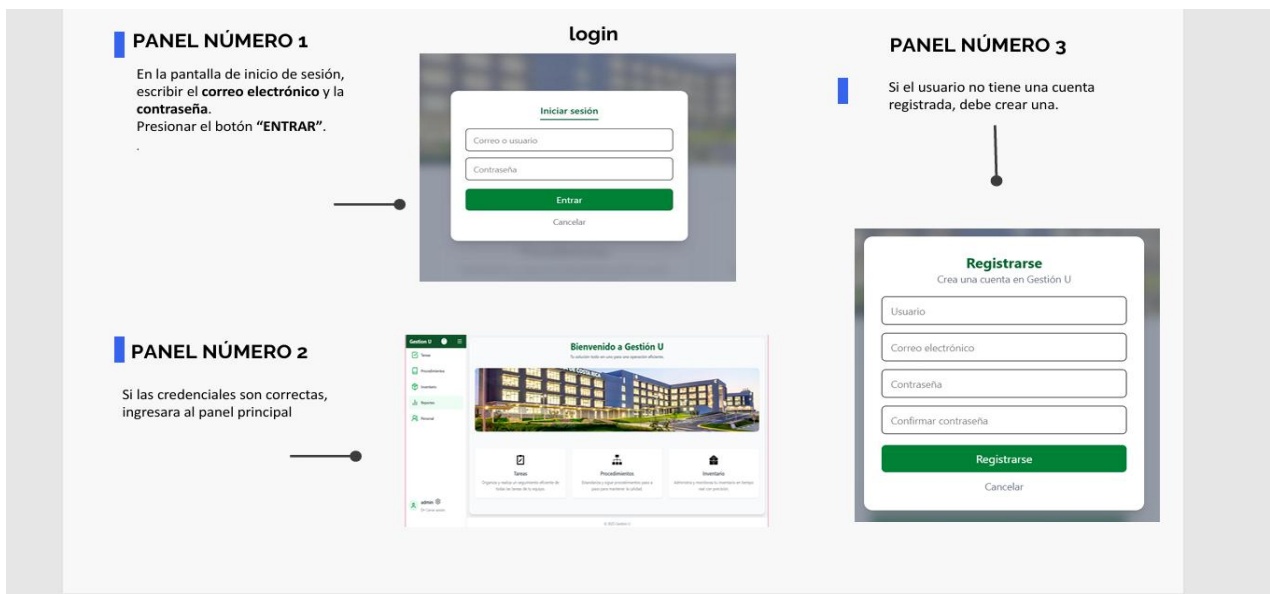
PANEL NÚMERO 1

En la pantalla de inicio de sesión, escribir el **correo electrónico** y la **contraseña**.
Presionar el botón **"ENTRAR"**.
.

login

Iniciar sesión

Correo o usuario

Contraseña

Entrar

Cancelar

PANEL NÚMERO 3

Si el usuario no tiene una cuenta registrada, debe crear una.

Registrarse
Crea una cuenta en Gestión U

Usuario

Correo electrónico

Contraseña

Confirmar contraseña

Registrarse

Cancelar

PANEL NÚMERO 2

Si las credenciales son correctas, ingresara al panel principal

Gestion U

Tareas

Procedimientos

Inventario

Reportes

Personal

admin

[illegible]

Bienvenido a Gestión U

Tu solución todo en uno para una operación eficiente.

Tareas

Organiza y realiza un seguimiento eficiente de todas las tareas de tu equipo.

Procedimientos

Estandariza y sigue procedimientos paso a paso para mantener la calidad.

Inventario

Administra y monitorea tu inventario en tiempo real con precisión.

© 2025 Gestión U